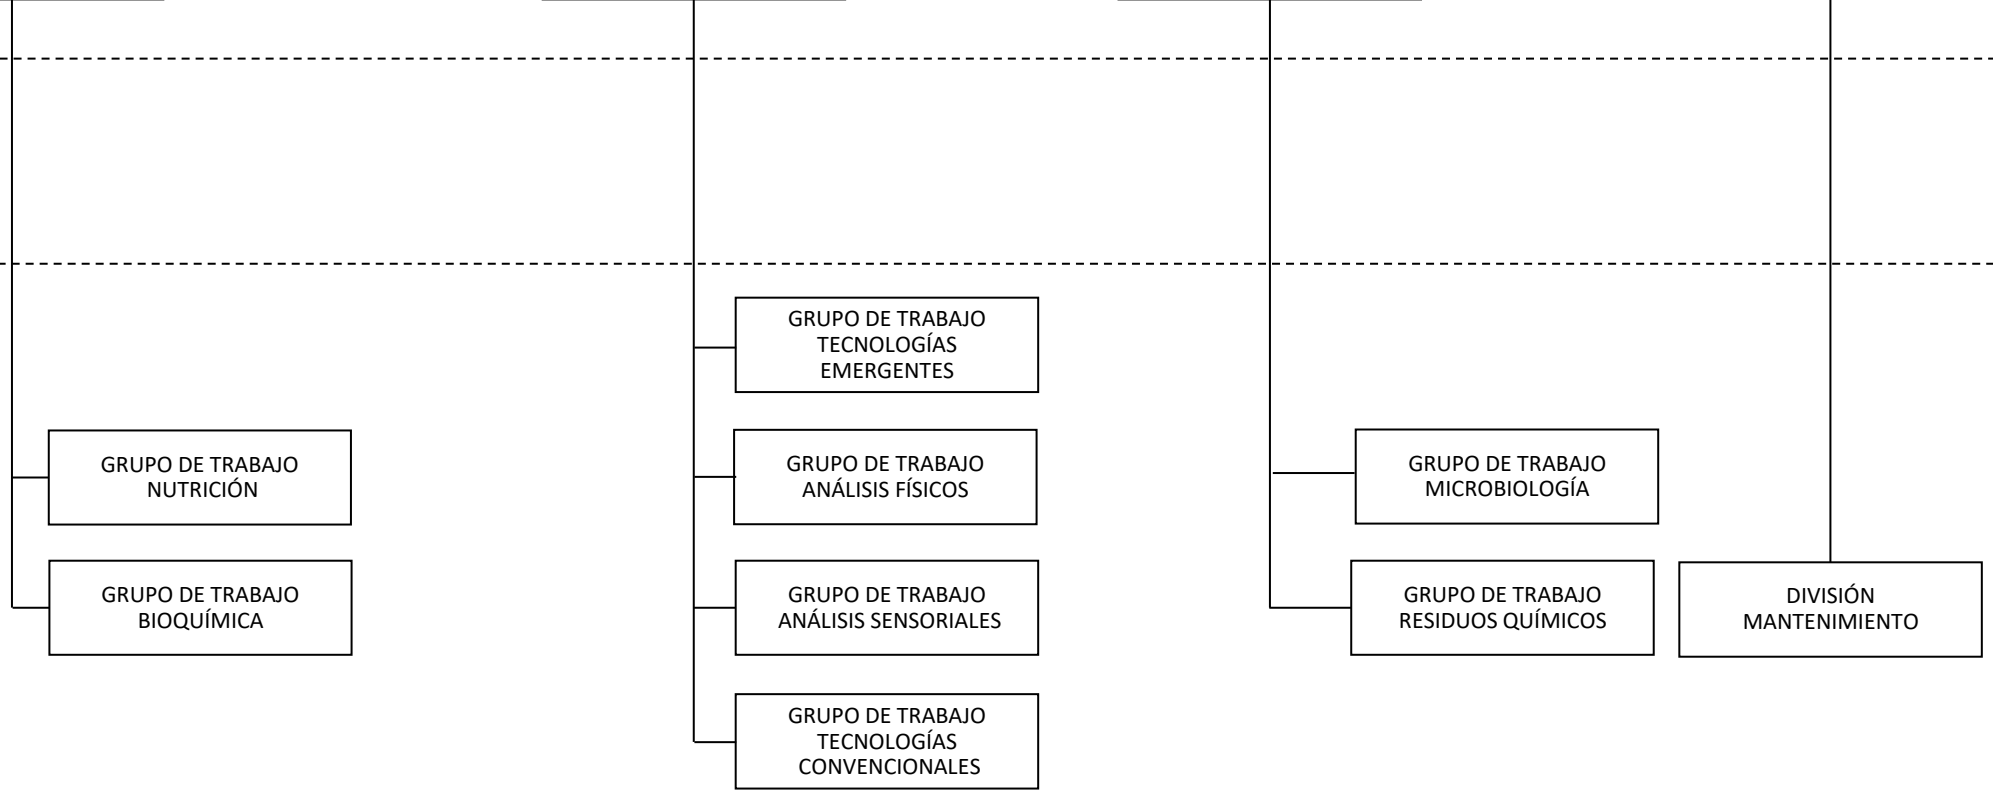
GRUPO DE TRABAJO NUTRICIÓN

GRUPO DE TRABAJO BIOQUÍMICA

GRUPO DE TRABAJO TECNOLOGÍAS EMERGENTES

GRUPO DE TRABAJO ANÁLISIS FÍSICOS

GRUPO DE TRABAJO ANÁLISIS SENSORIALES

GRUPO DE TRABAJO TECNOLOGÍAS CONVENCIONALES

GRUPO DE TRABAJO MICROBIOLOGÍA

GRUPO DE TRABAJO RESIDUOS QUÍMICOS

DIVISIÓN MANTENIMIENTO